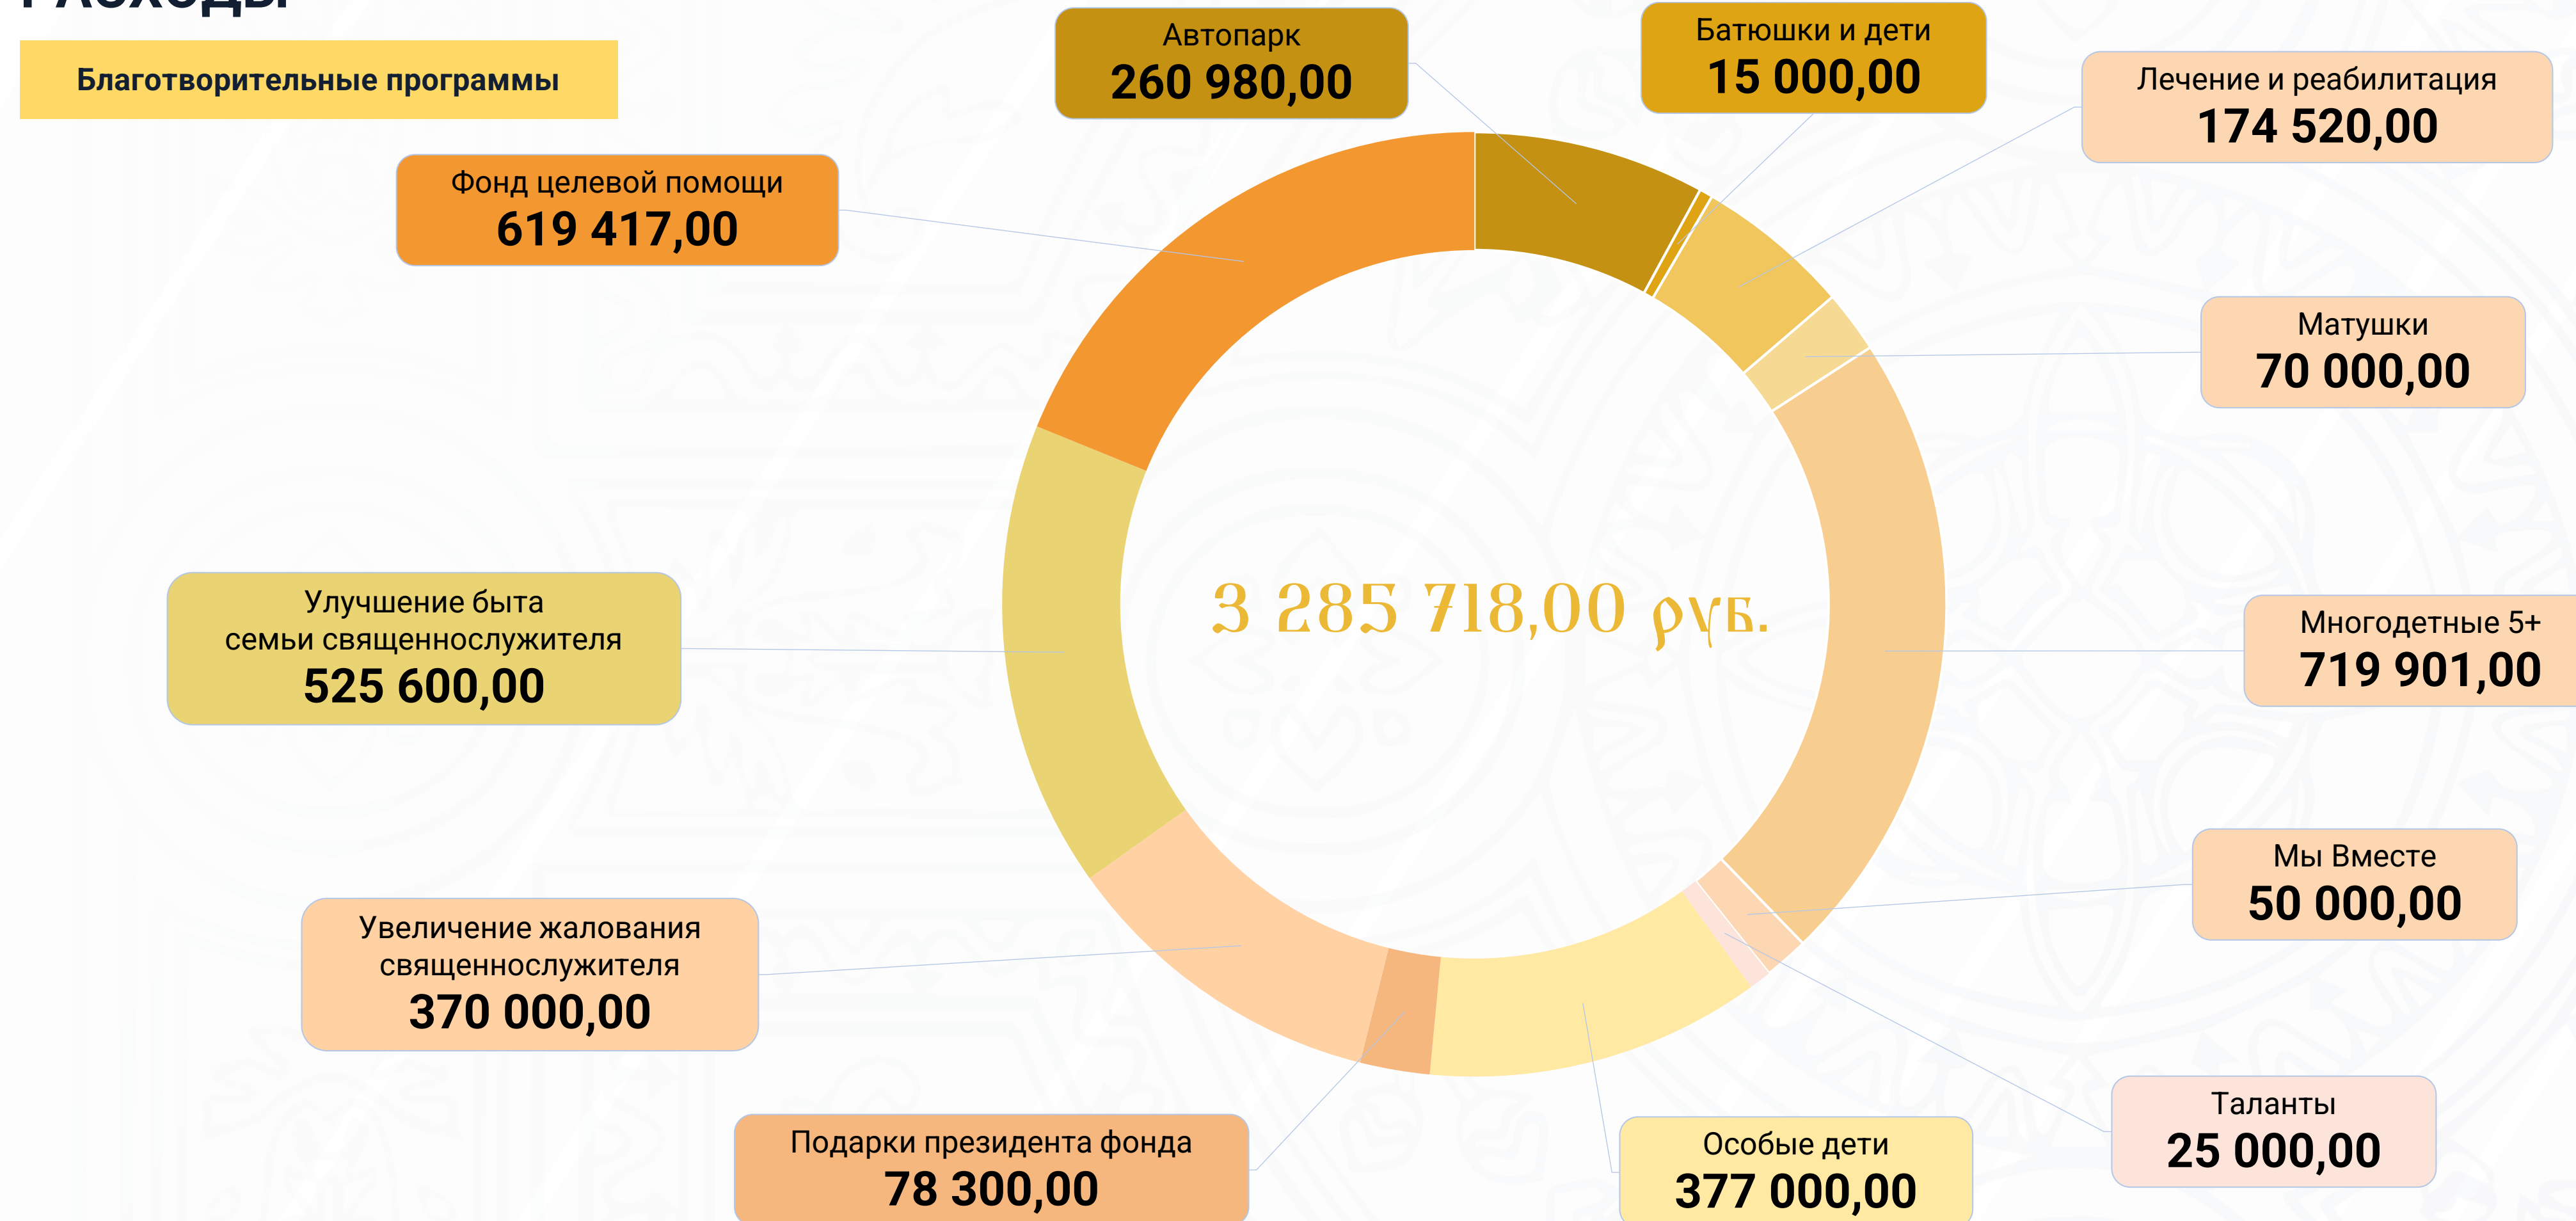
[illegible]

Благотворительные программы

Автопарк
260 980,00

Батюшки и дети
15 000,00

Лечение и реабилитация
174 520,00

Фонд целевой помощи
619 417,00

Матушки
70 000,00

3 285 718,00 руб.

Улучшение быта семьи священнослужителя
525 600,00

Многодетные 5+
719 901,00

Мы Вместе
50 000,00

Увеличение жалования священнослужителя
370 000,00

Таланты
25 000,00

Подарки президента фонда
78 300,00

Особые дети
377 000,00